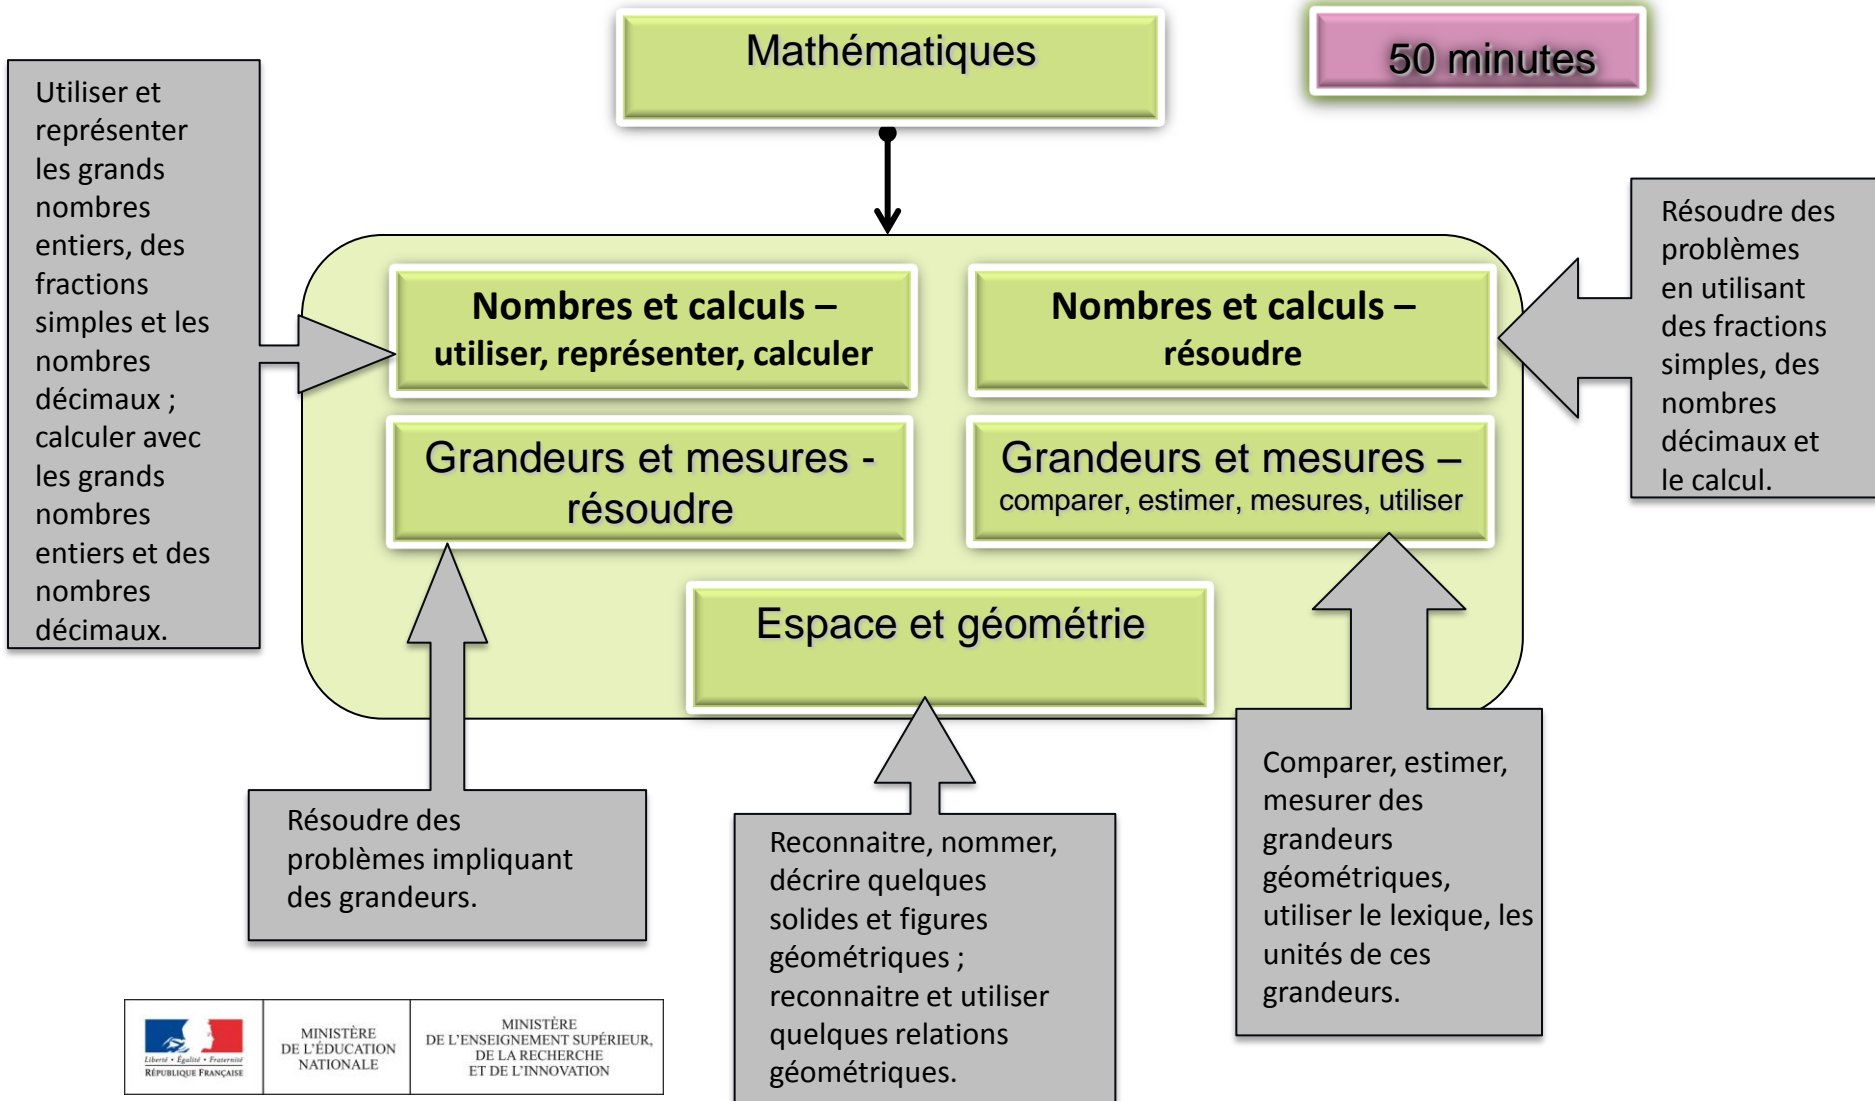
Mathématiques

50 minutes

Utiliser et représenter les grands nombres entiers, des fractions simples et les nombres décimaux ; calculer avec les grands nombres entiers et des nombres décimaux.

Nombres et calculs – utiliser, représenter, calculer

Nombres et calculs – résoudre

Résoudre des problèmes en utilisant des fractions simples, des nombres décimaux et le calcul.

Grandeurs et mesures - résoudre

Grandeurs et mesures – comparer, estimer, mesures, utiliser

Espace et géométrie

Résoudre des problèmes impliquant des grandeurs.

Reconnaitre, nommer, décrire quelques solides et figures géométriques ; reconnaitre et utiliser quelques relations géométriques.

Comparer, estimer, mesurer des grandeurs géométriques, utiliser le lexique, les unités de ces grandeurs.

Liberté • Égalité • Fraternité
RÉPUBLIQUE FRANÇAISE

MINISTÈRE DE L'ÉDUCATION NATIONALE

MINISTÈRE DE L'ENSEIGNEMENT SUPÉRIEUR, DE LA RECHERCHE ET DE L'INNOVATION